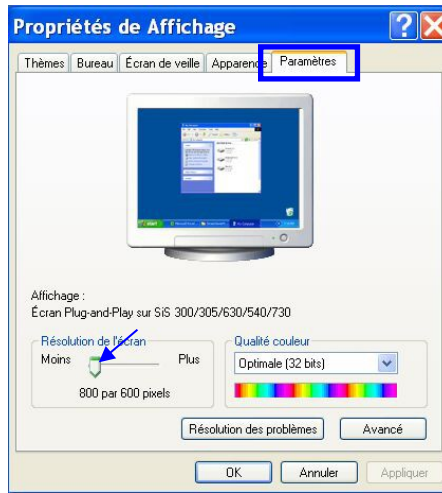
Propriétés de Affichage

Thèmes | Bureau | Écran de veille | Apparence | Paramètres

Affichage :
Écran Plug-and-Play sur SiS 300/305/630/540/730

Résolution de l'écran
Moins
Plus
800 par 600 pixels

Qualité couleur
Optimale (32 bits)

Résolution des problèmes
Avancé

OK
Annuler
Appliquer